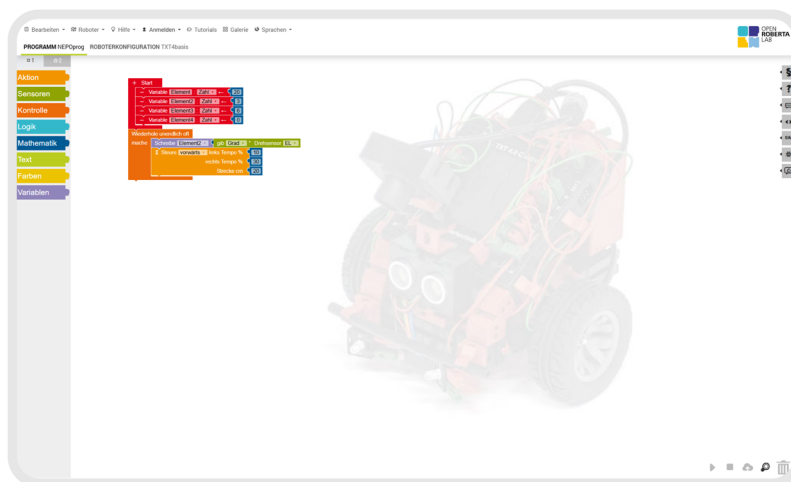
Bearbeiten ▾ Roboter ▾ Hilfe ▾ Anmelden ▾ Tutorials Galerie Sprachen ▾

OPEN ROBERTA LAB

PROGRAMM NEPOprog ROBOTERKONFIGURATION TXT4basis

Aktion
Sensoren
Kontrolle
Logik
Mathematik
Text
Farben
Variablen

Start
Variable Element Zahl ← 20
Variable Element2 Zahl ← 0
Variable Element3 Zahl ← 0
Variable Element4 Zahl ← 0

Wiederhole unendlich oft
mache Schreibe Element2 gib Grad Drehsensor EL
Steuere vorwärts links Tempo % 30
rechts Tempo % 30
Strecke cm 20